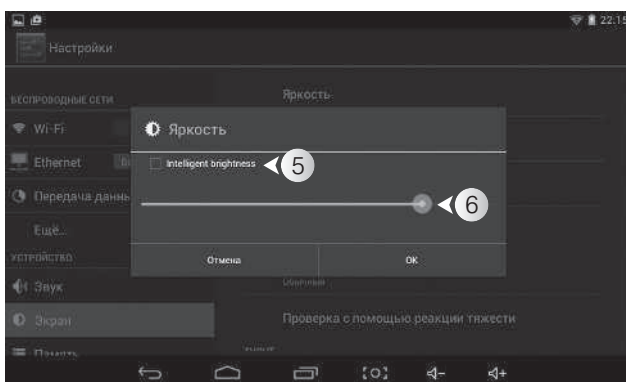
22:15

Настройки

БЕСПРОВОДНЫЕ СЕТИ

Wi-Fi

Ethernet

Передача данн

Ещё...

УСТРОЙСТВО

Звук

Экран

Память

Яркость

Яркость

Intelligent brightness

5

6

Отмена

OK

Обычный

Проверка с помощью реакции тяжести